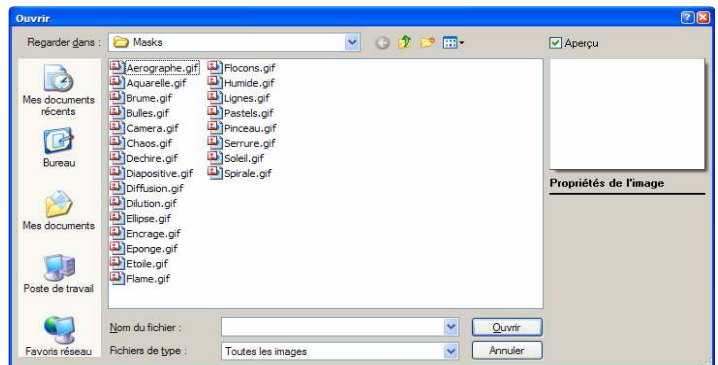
Ouvrir

Regarder dans : Masks

Aperçu

Mes documents récents

Bureau

Mes documents

Poste de travail

Favoris réseau

Aerographe.gif
Aquarelle.gif
Brume.gif
Bulles.gif
Camera.gif
Chaos.gif
Dechire.gif
Diapositive.gif
Diffusion.gif
Dilution.gif
Ellipse.gif
Encrage.gif
Eponge.gif
Etoile.gif
Flame.gif

Flocons.gif
Humide.gif
Lignes.gif
Pastels.gif
Pinceau.gif
Serrure.gif
Soleil.gif
Spirale.gif

Propriétés de l'image

Nom du fichier :

Ouvrir

Fichiers de type : Toutes les images

Annuler